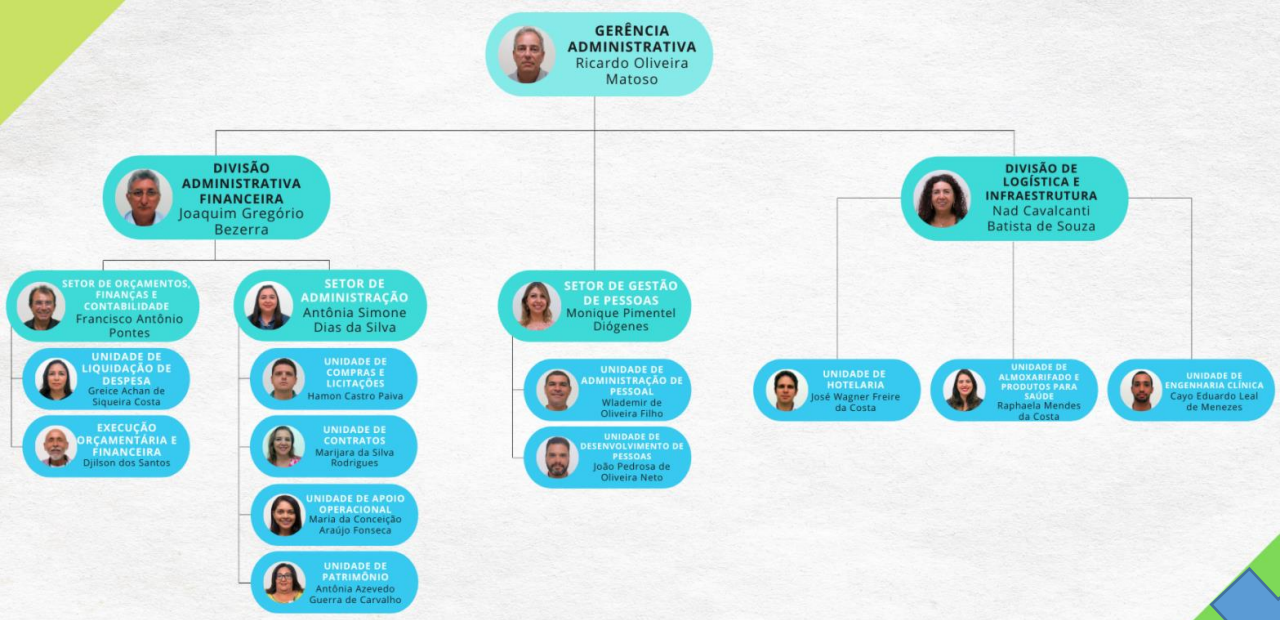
GERÊNCIA ADMINISTRATIVA
Ricardo Oliveira Matoso

DIVISÃO ADMINISTRATIVA FINANCEIRA
Joaquim Gregório Bezerra

SETOR DE ORÇAMENTOS, FINANÇAS E CONTABILIDADE
Francisco Antônio Pontes

UNIDADE DE LIQUIDAÇÃO DE DESPESA
Greice Achan de Siqueira Costa

EXECUÇÃO ORÇAMENTÁRIA E FINANCEIRA
Djilson dos Santos

SETOR DE ADMINISTRAÇÃO
Antônia Simone Dias da Silva

UNIDADE DE COMPRAS E LICITAÇÕES
Hamon Castro Paiva

UNIDADE DE CONTRATOS
Marijara da Silva Rodrigues

UNIDADE DE APOIO OPERACIONAL
Maria da Conceição Araújo Fonseca

UNIDADE DE PATRIMÔNIO
Antônia Azevedo Guerra de Carvalho

SETOR DE GESTÃO DE PESSOAS
Monique Pimentel Diógenes

UNIDADE DE ADMINISTRAÇÃO DE PESSOAL
Wlademir de Oliveira Filho

UNIDADE DE DESENVOLVIMENTO DE PESSOAS
João Pedrosa de Oliveira Neto

DIVISÃO DE LOGÍSTICA E INFRAESTRUTURA
Nad Cavalcanti Batista de Souza

UNIDADE DE HOTELARIA
José Wagner Freire da Costa

UNIDADE DE ALMOXARIFADO E PRODUTOS PARA SAÚDE
Raphaela Mendes da Costa

UNIDADE DE ENGENHARIA CLÍNICA
Cayo Eduardo Leal de Menezes